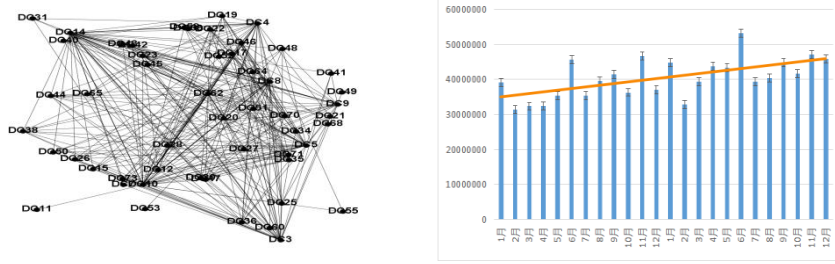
DC31
DC19
DC4
DC14
DC40
DC42
DC46
DC48
DC23
DC17
DC15
DC41
DC64
DC8
DC49
DC44
DC55
DC62
DC9
DC61
DC21
DC70
DC68
DC20
DC34
DC38
DC5
DC28
DC27
DC60
DC26
DC15
DC12
DC73
DC10
DC37
DC25
DC11
DC53
DC55
DC30
DC60
DC3

60000000
50000000
40000000
30000000
20000000
10000000
0
1月
2月
3月
4月
5月
6月
7月
8月
9月
10月
11月
12月
1月
2月
3月
4月
5月
6月
7月
8月
9月
10月
11月
12月